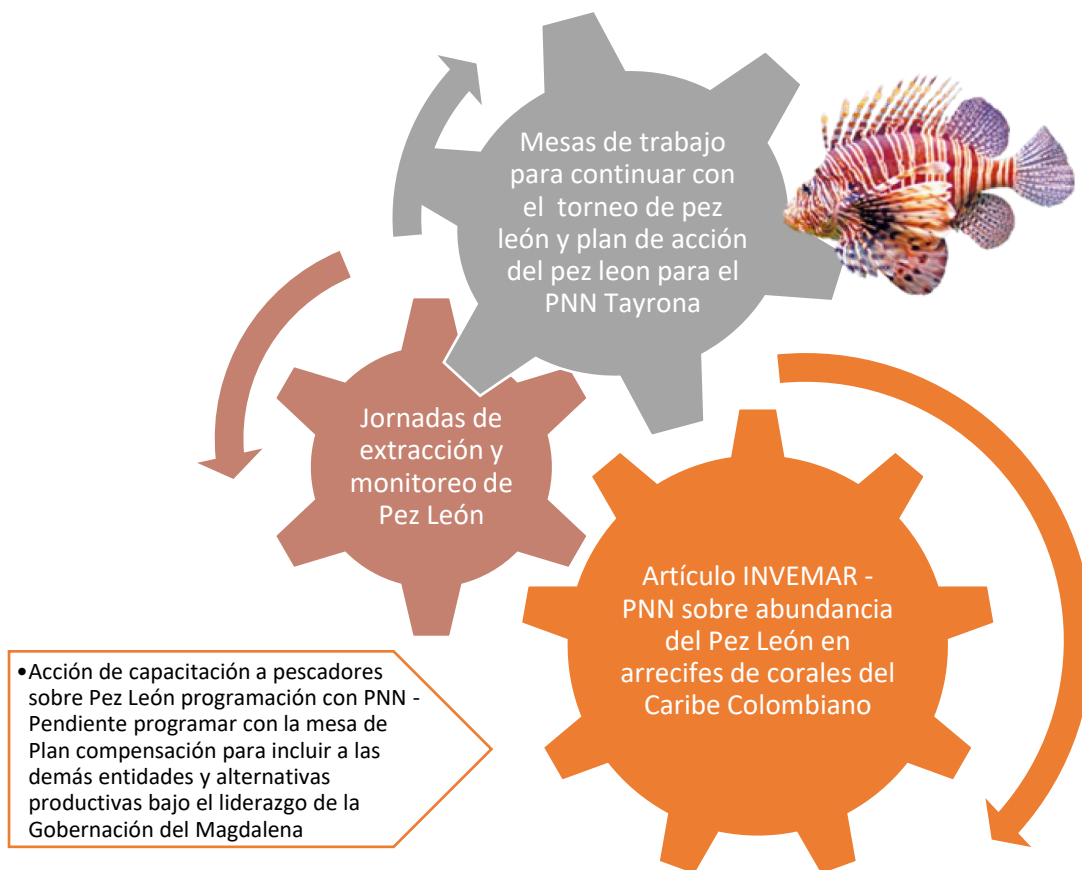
Mesas de trabajo para continuar con el torneo de pez león y plan de acción del pez leon para el PNN Tayrona

Jornadas de extracción y monitoreo de Pez León

Artículo INVEMAR - PNN sobre abundancia del Pez León en arrecifes de corales del Caribe Colombiano

•Acción de capacitación a pescadores sobre Pez León programación con PNN - Pendiente programar con la mesa de Plan compensación para incluir a las demás entidades y alternativas productivas bajo el liderazgo de la Gobernación del Magdalena